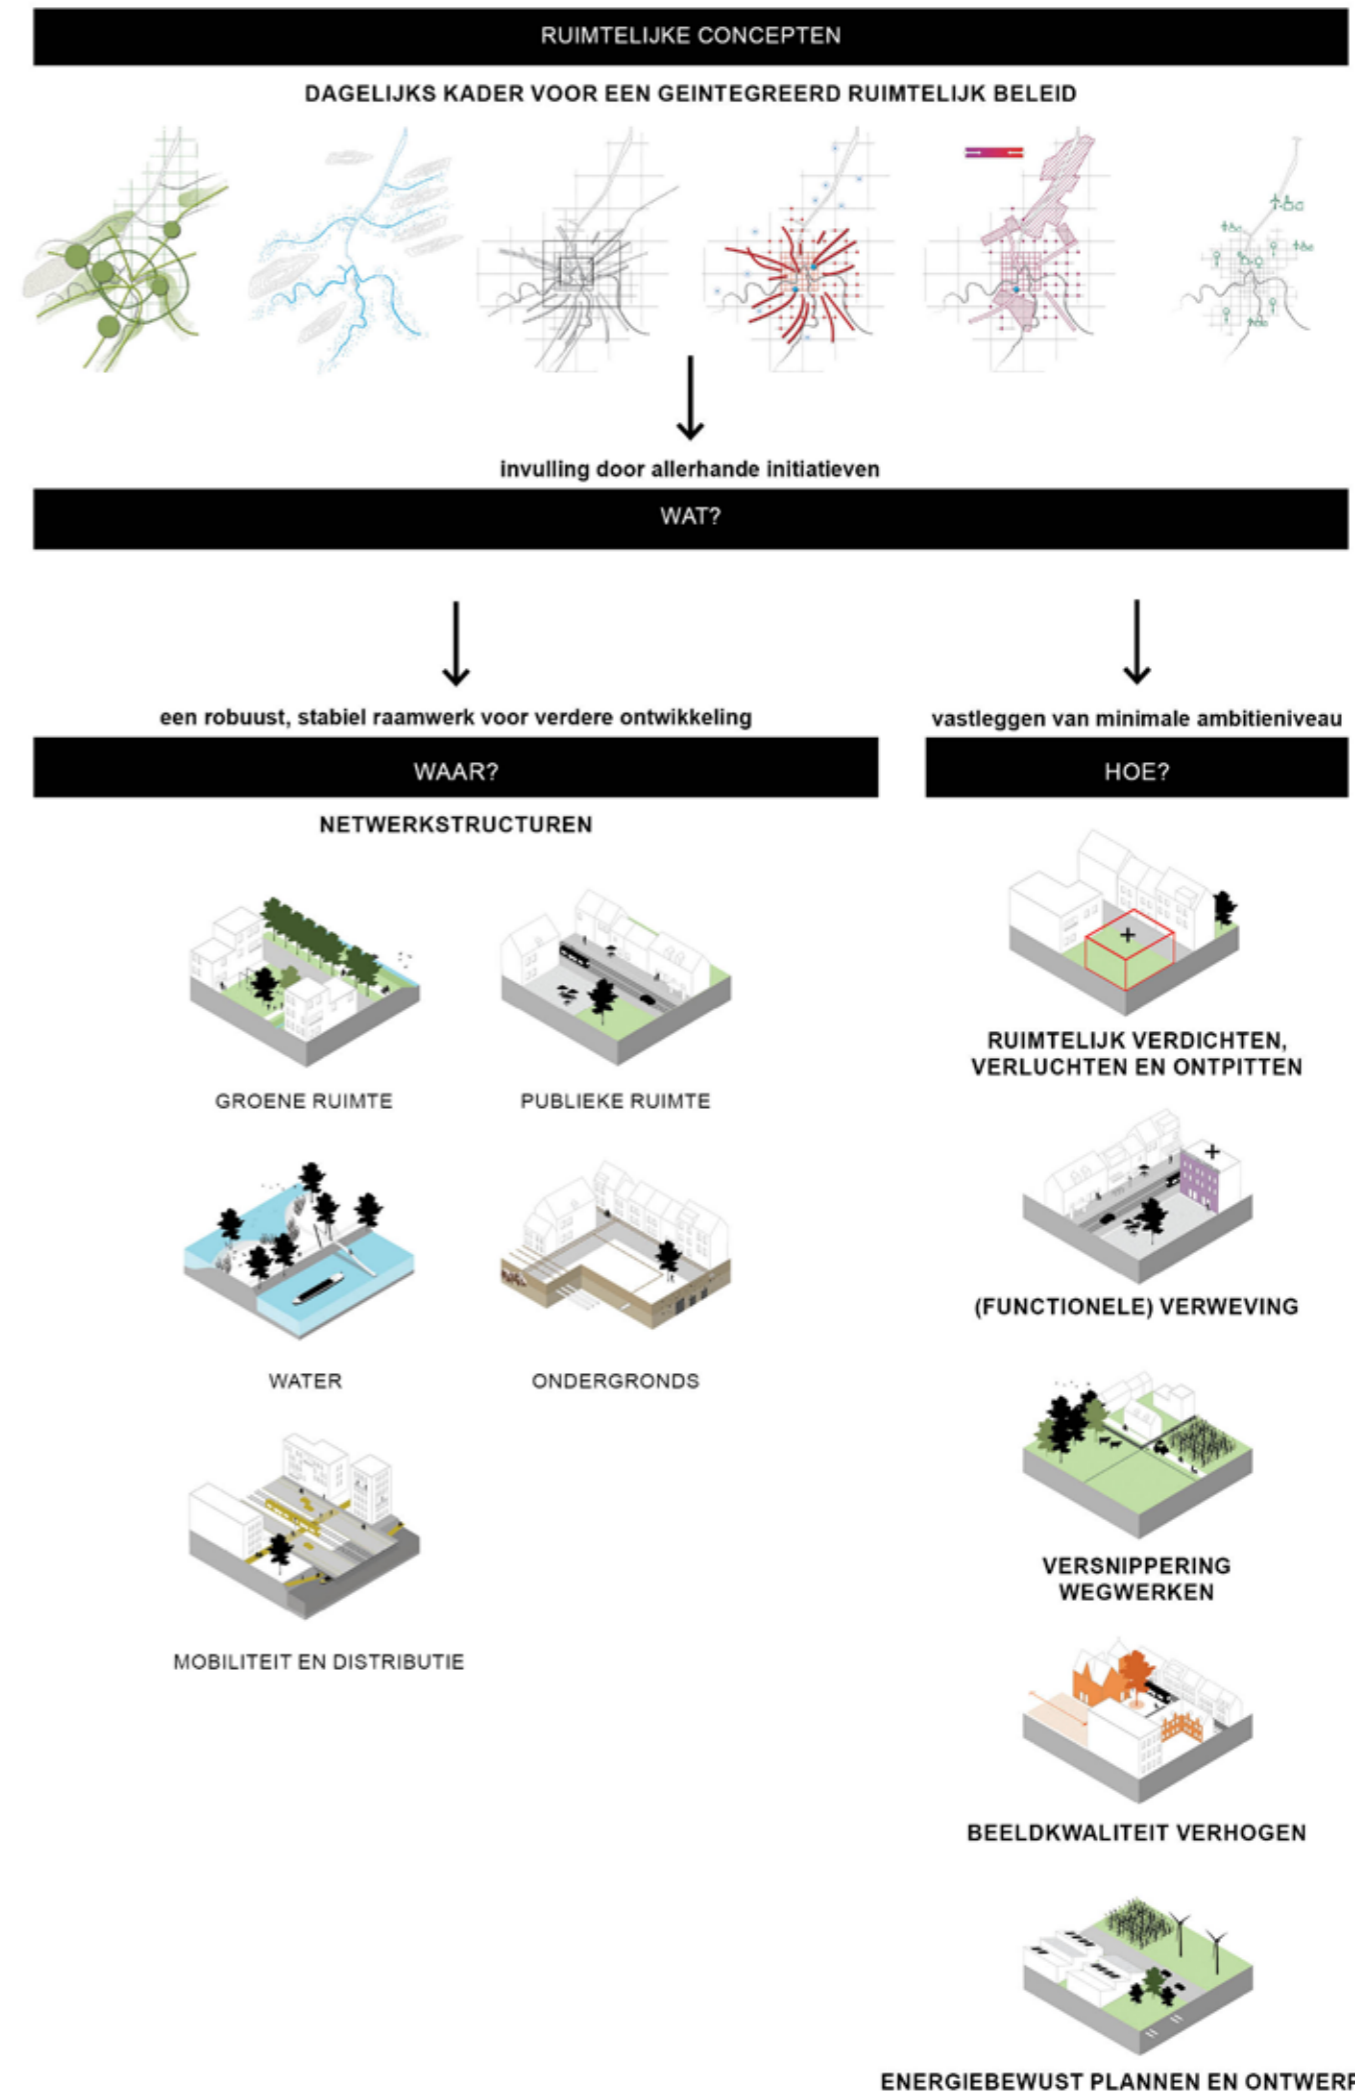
RUIMTELIJKE CONCEPTEN

DAGELIJKS KADER VOOR EEN GEINTEGREERD RUIMTELIJK BELEID

invulling door allerhande initiatieven

WAT?

een robuust, stabiel raamwerk voor verdere ontwikkeling

WAAR?

NETWERKSTRUCTUREN

GROENE RUIMTE

PUBLIEKE RUIMTE

WATER

ONDERGRONDS

MOBILITEIT EN DISTRIBUTIE

vastleggen van minimale ambitieniveau

HOE?

RUIMTELIJK VERDICHTEN, VERLUCHTEN EN ONTPITTEN

(FUNCTIONELE) VERWEVING

VERSNIPPERING WEGWERKEN

BEELDKWALITEIT VERHOGEN

ENERGIEBEWUST PLANNEN EN ONTWER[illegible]